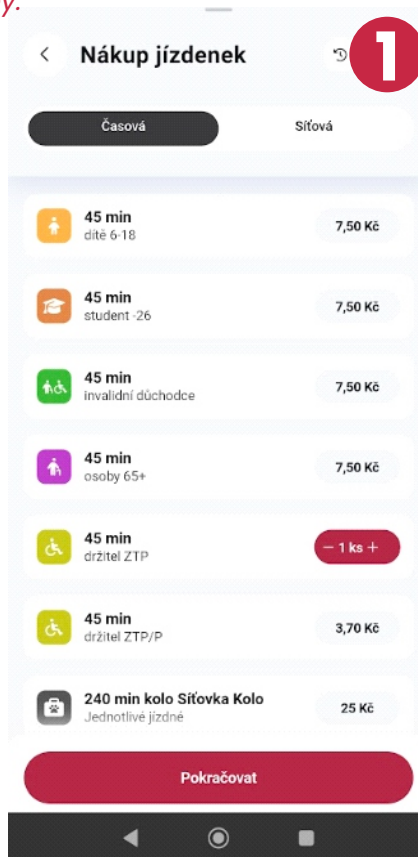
y.

Nákup jízdenek

1

Časová

Síťová

45 min
dítě 6-18
7,50 Kč

45 min
student -26
7,50 Kč

45 min
invalidní důchodce
7,50 Kč

45 min
osoby 65+
7,50 Kč

45 min
držitel ZTP
− 1 ks +

45 min
držitel ZTP/P
3,70 Kč

240 min kolo Síťovka Kolo
Jednotlivé jízdné
25 Kč

Pokračovat